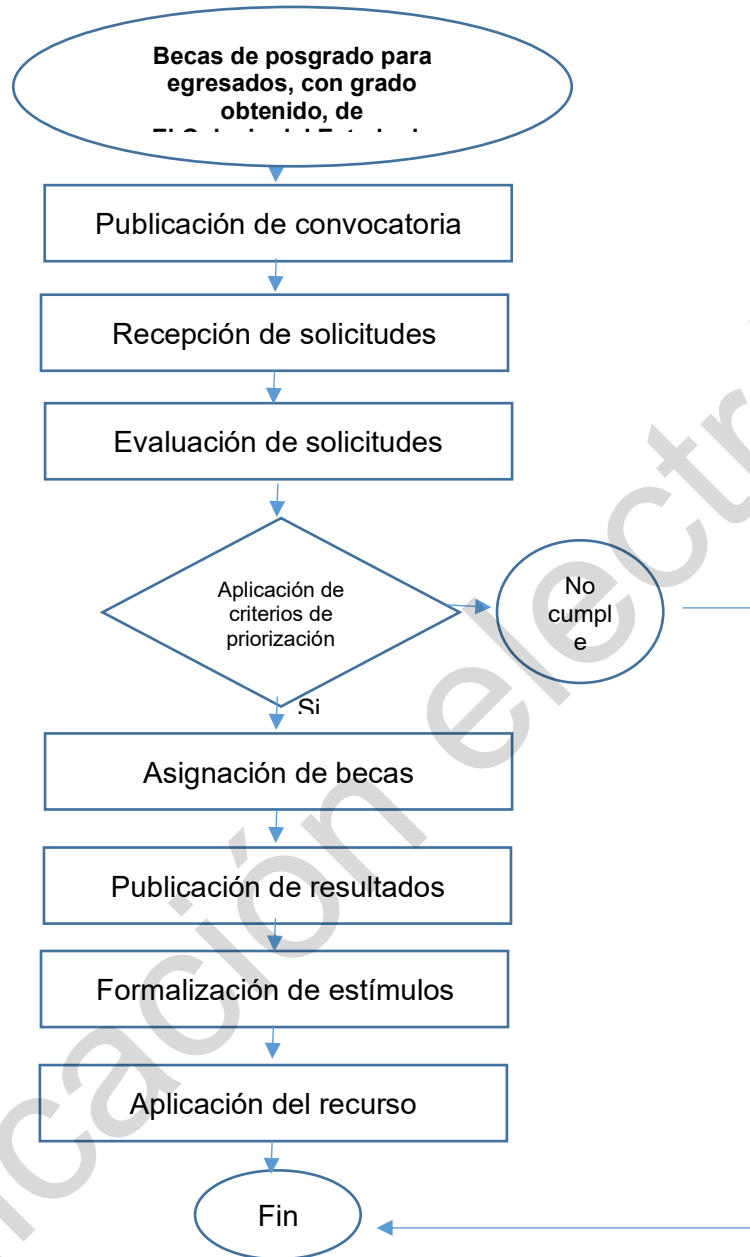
Becas de posgrado para egresados, con grado obtenido, de
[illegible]

Publicación de convocatoria

Recepción de solicitudes

Evaluación de solicitudes

Aplicación de criterios de priorización

No cumple

Si

Asignación de becas

Publicación de resultados

Formalización de estímulos

Aplicación del recurso

Fin

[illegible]ación electr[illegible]